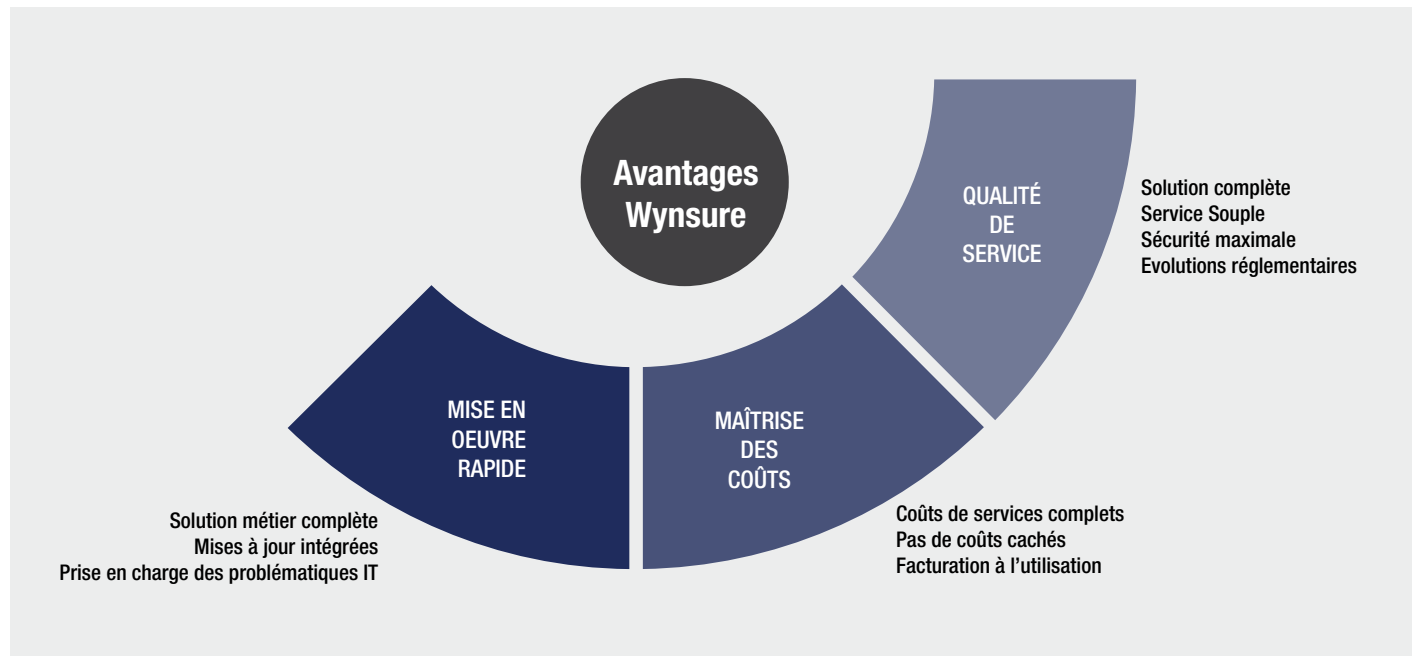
Avantages Wynsure

QUALITÉ DE SERVICE

Solution complète
Service Souple
Sécurité maximale
Evolutions réglementaires

MISE EN OEUVRE RAPIDE

Solution métier complète
Mises à jour intégrées
Prise en charge des problématiques IT

MAÎTRISE DES COÛTS

Coûts de services complets
Pas de coûts cachés
Facturation à l'utilisation